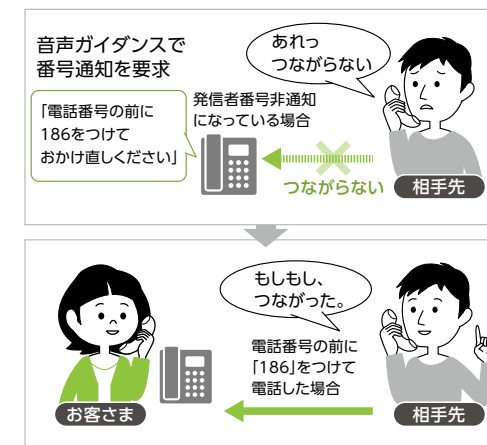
音声ガイダンスで
番号通知を要求

あれっ
つながらない

「電話番号の前に
186をつけて
おかけ直しください」

発信者番号非通知
になっている場合

つながらない

相手先

もしもし、
つながった。

電話番号の前に
「186」をつけて
電話した場合

お客さま

相手先